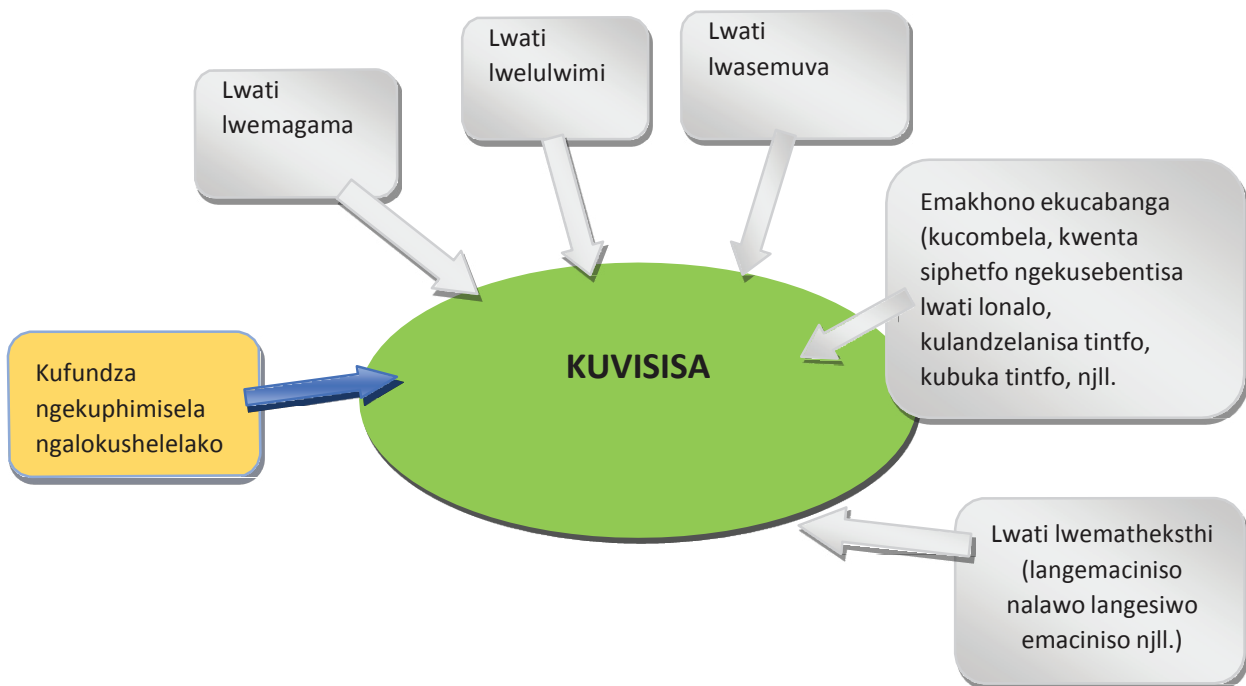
Lwati lwemagama

Lwati lwelulwimi

Lwati lwasemuva

Emakhono ekucabanga (kucombela, kwenta siphetfo ngekusebentisa lwati lonalo, kulandzelanisa tintfo, kubuka tintfo, njll.

Kufundza ngekuphimisela ngalokushelelako

KUVISISA

Lwati lwemathekstshi (langemaciniso nalawo langesiwo emaciniso njll.)